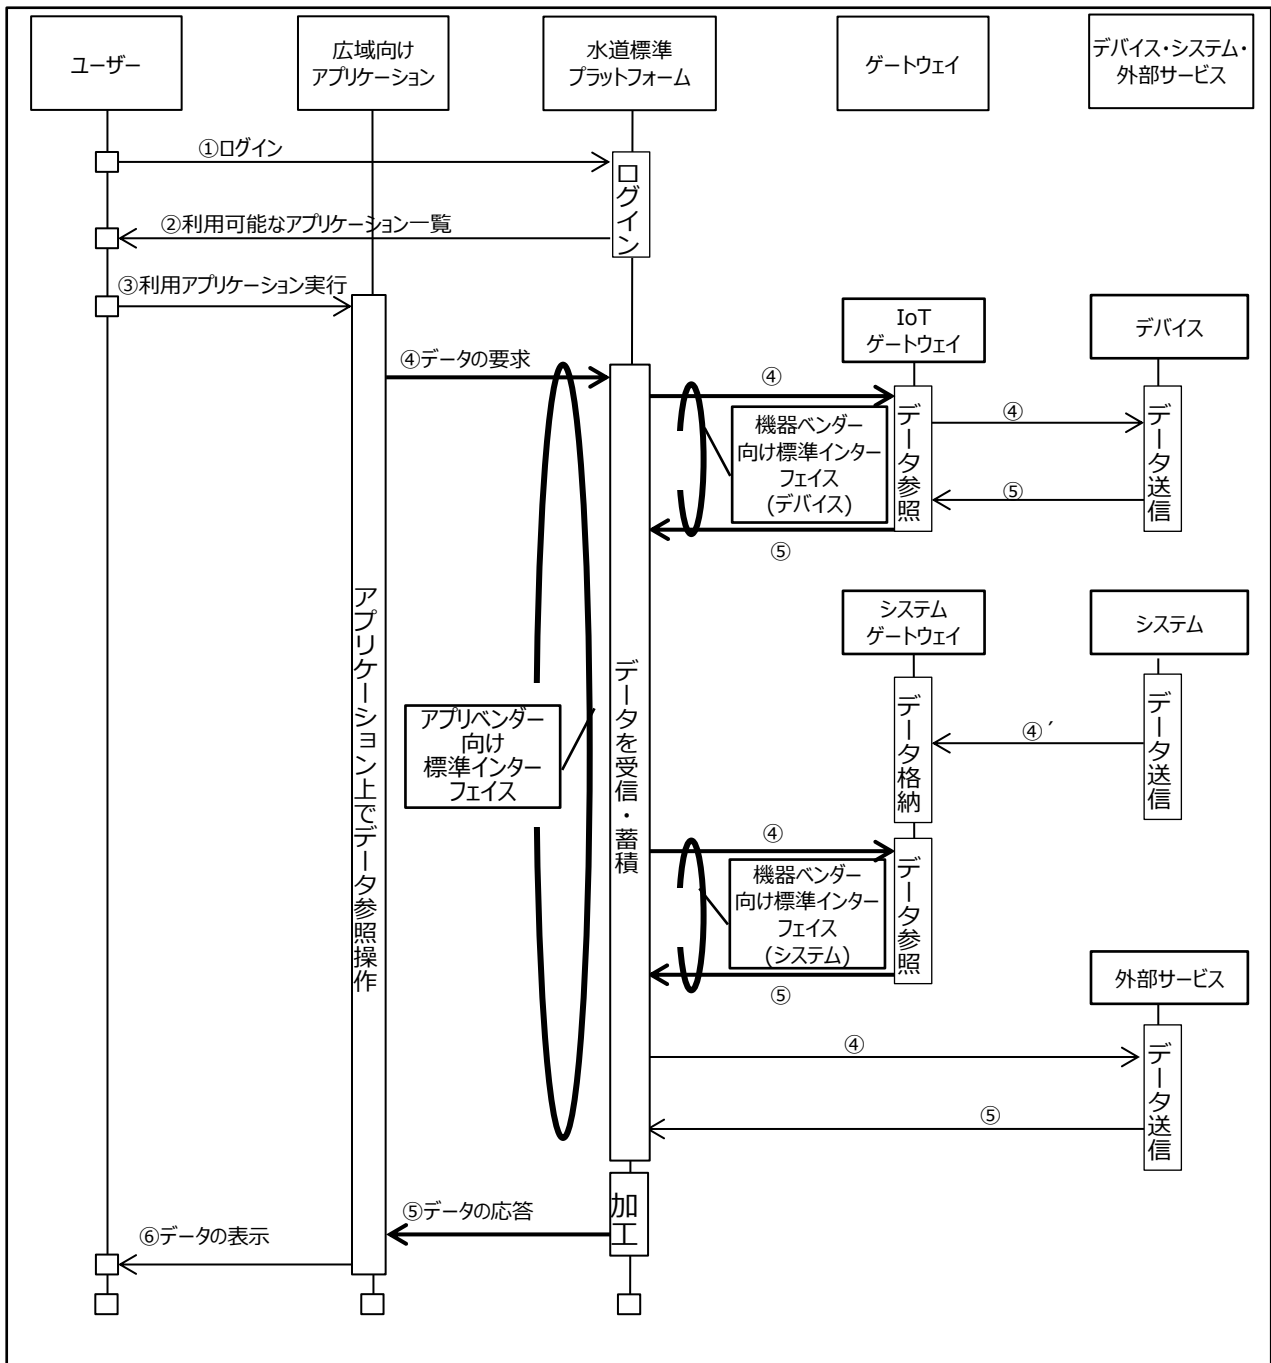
ユーザー

広域向け
アプリケーション

水道標準
プラットフォーム

ゲートウェイ

デバイス・システム・
外部サービス

①ログイン

ログイン

②利用可能なアプリケーション一覧

③利用アプリケーション実行

IoT
ゲートウェイ

デバイス

④データの要求

④

④

機器ベンダー
向け標準インター
フェイス
(デバイス)

データ参照

データ送信

⑤

⑤

システム
ゲートウェイ

システム

アプリケーション上でデータ参照操作

アプリベンダー
向け
標準インター
フェイス

データを受信・蓄積

データ格納

④´

データ送信

④

機器ベンダー
向け標準インター
フェイス
(システム)

データ参照

⑤

外部サービス

④

データ送信

⑤

加工

⑤データの応答

⑥データの表示